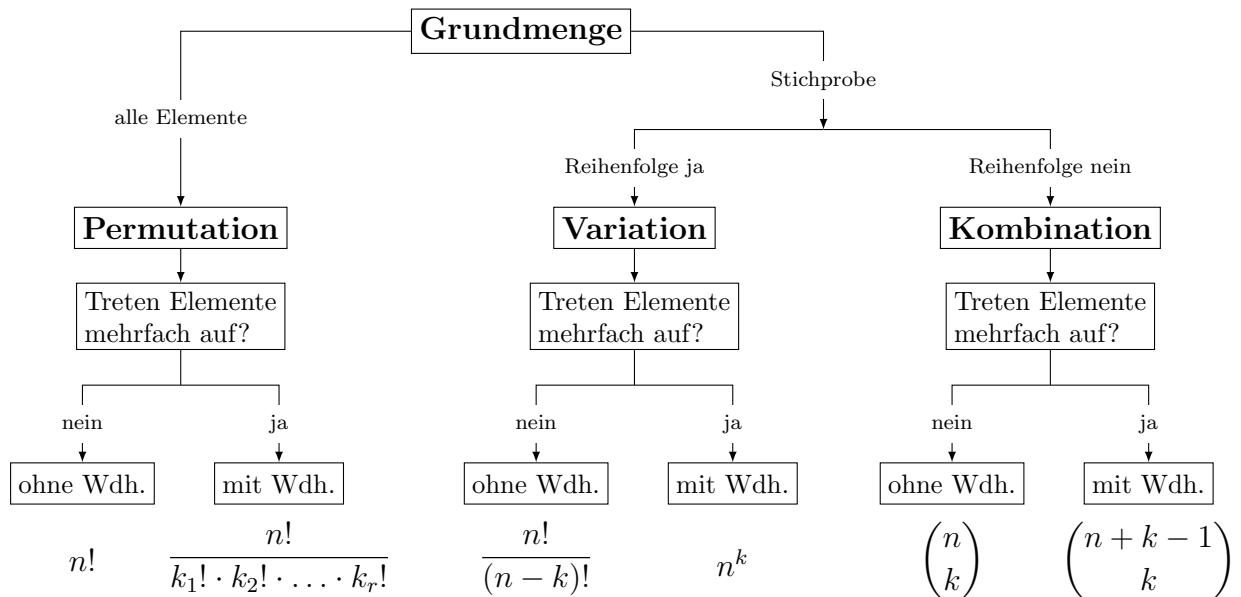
Grundmenge

alle Elemente

Stichprobe

Reihenfolge ja

Reihenfolge nein

Permutation

Variation

Kombination

Treten Elemente mehrfach auf?

Treten Elemente mehrfach auf?

Treten Elemente mehrfach auf?

nein

ja

nein

ja

nein

ja

ohne Wdh.

mit Wdh.

ohne Wdh.

mit Wdh.

ohne Wdh.

mit Wdh.

$n!$

$\frac{n!}{k_1! \cdot k_2! \cdot \ldots \cdot k_r!}$

$\frac{n!}{(n-k)!}$

$n^k$

$\binom{n}{k}$

$\binom{n+k-1}{k}$